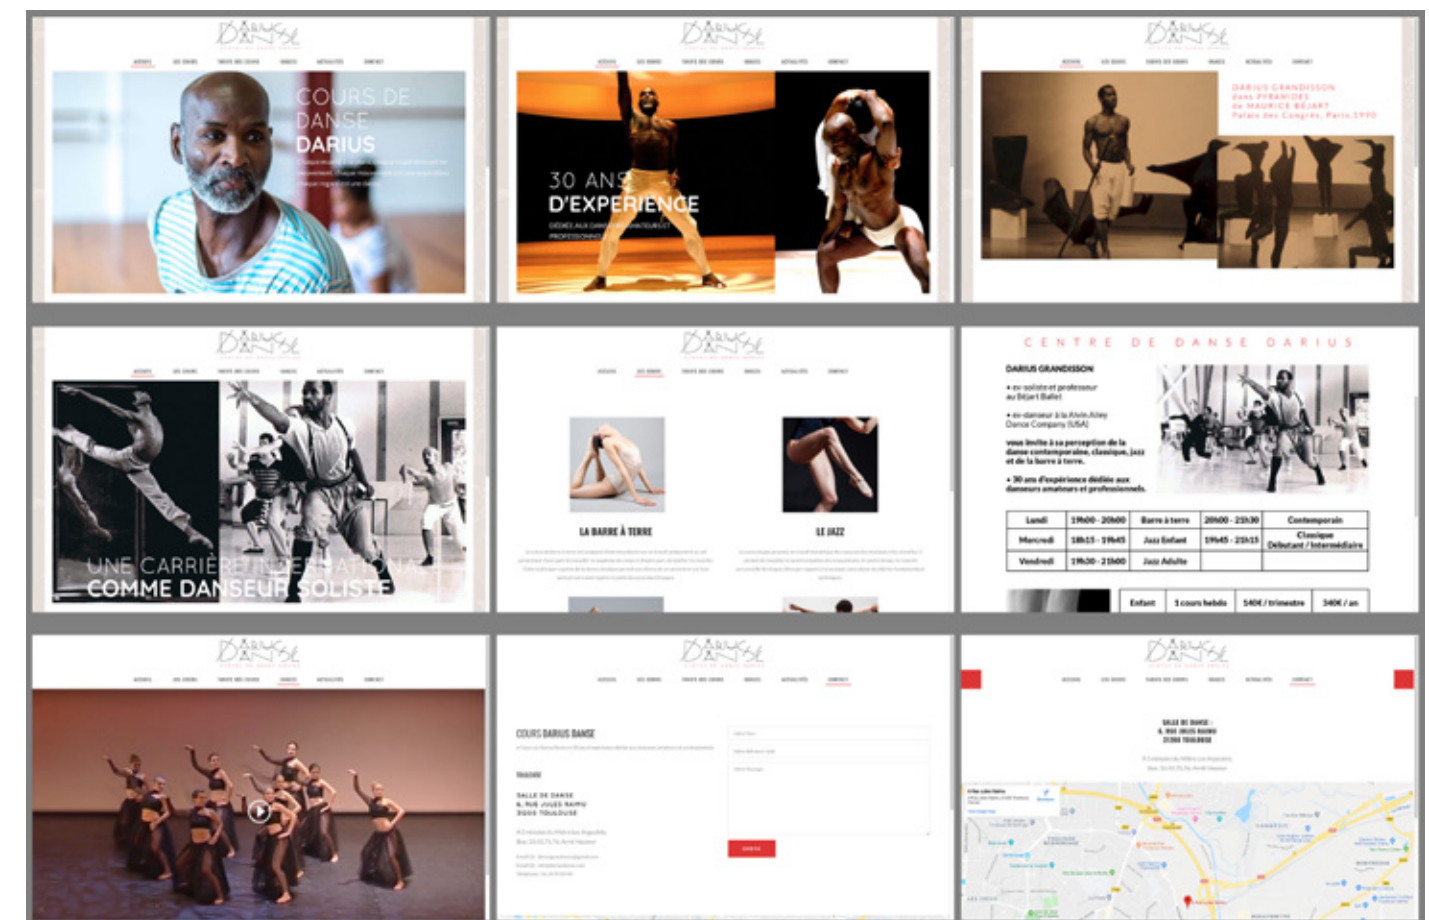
DARIUS DANSE

COURS DE DANSE DARIUS

30 ANS D'EXPERIENCE

DARIUS GRANDISSON dans PYRAMIDES de MAURICE BÉJART Palais des Congrès, Paris 1990

UNE CARRIÈRE INTERNATIONALE COMME DANSEUR SOLISTE

LA BARRE À TERRE

LE JAZZ

CENTRE DE DANSE DARIUS

DARIUS GRANDISSON

• ex-soliste et professeur au Béjart Ballet

• ex-danseur à la Alvin Ailey Dance Company (USA)

vous invite à sa perception de la danse contemporaine, classique, jazz et de la barre à terre.

• 30 ans d'expérience dédiée aux danseurs amateurs et professionnels.

| Lundi | 19h00 - 20h00 | Barre à terre | 20h00 - 21h30 | Contemporain |
|---|---|---|---|---|
| Mercredi | 18h15 - 19h45 | Jazz Enfant | 19h45 - 21h15 | Classique Debutant / Intermédiaire |
| Vendredi | 19h30 - 21h00 | Jazz Adulte | | |

| Enfant | 1 cours hebdo | 140€ / trimestre | 340€ / an |
|---|---|---|---|

COURS DARIUS DANSE

SALLE DE DANSE 6, RUE JULES RAIMU 31000 TOULOUSE

SALLE DE DANSE 6, RUE JULES RAIMU 31000 TOULOUSE